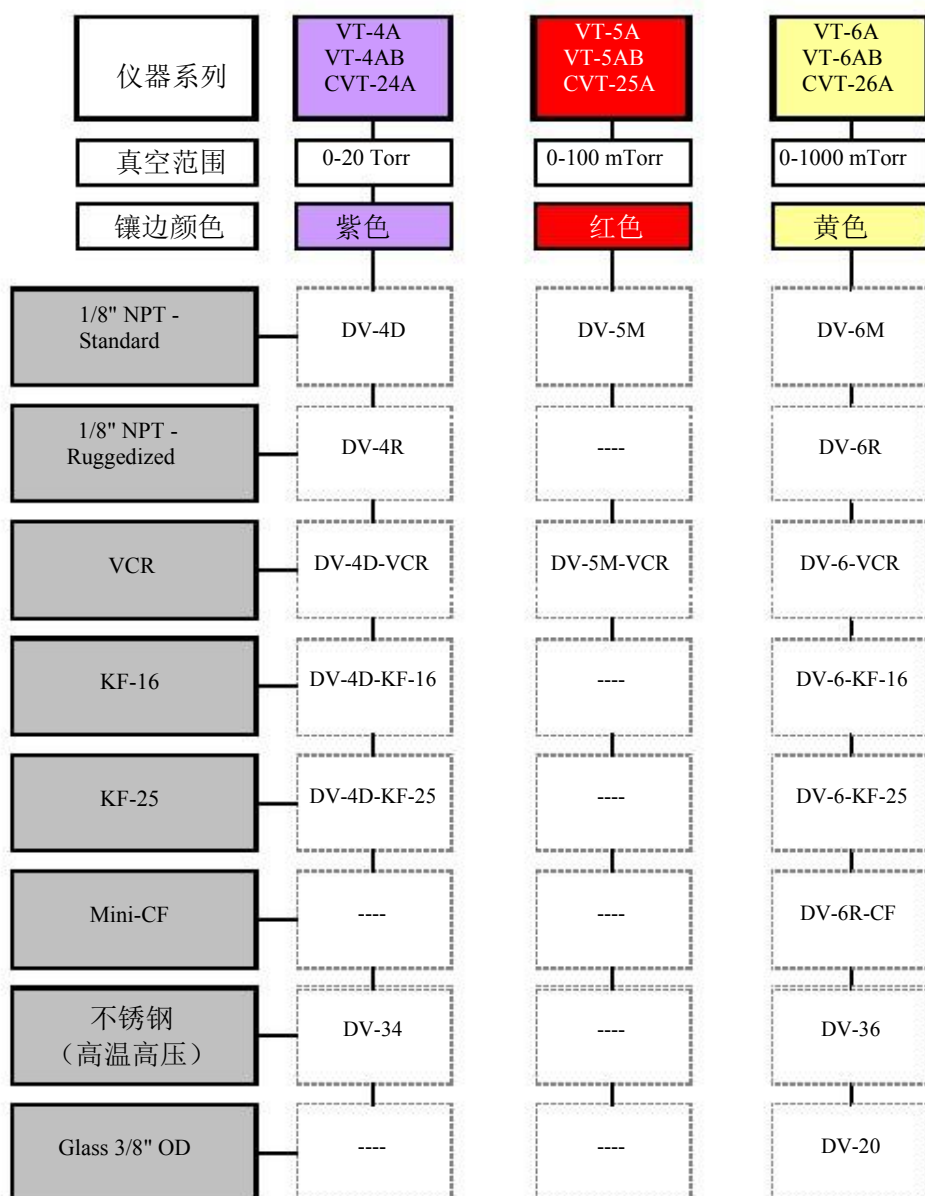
| 仪器系列 | VT-4A VT-4AB CVT-24A | VT-5A VT-5AB CVT-25A | VT-6A VT-6AB CVT-26A |
|---|---|---|---|
| 真空范围 | 0-20 Torr | 0-100 mTorr | 0-1000 mTorr |
| 镶边颜色 | 紫色 | 红色 | 黄色 |
| 1/8" NPT - Standard | DV-4D | DV-5M | DV-6M |
| 1/8" NPT - Ruggedized | DV-4R | ---- | DV-6R |
| VCR | DV-4D-VCR | DV-5M-VCR | DV-6-VCR |
| KF-16 | DV-4D-KF-16 | ---- | DV-6-KF-16 |
| KF-25 | DV-4D-KF-25 | ---- | DV-6-KF-25 |
| Mini-CF | ---- | ---- | DV-6R-CF |
| 不锈钢（高温高压） | DV-34 | ---- | DV-36 |
| Glass 3/8" OD | ---- | ---- | DV-20 |